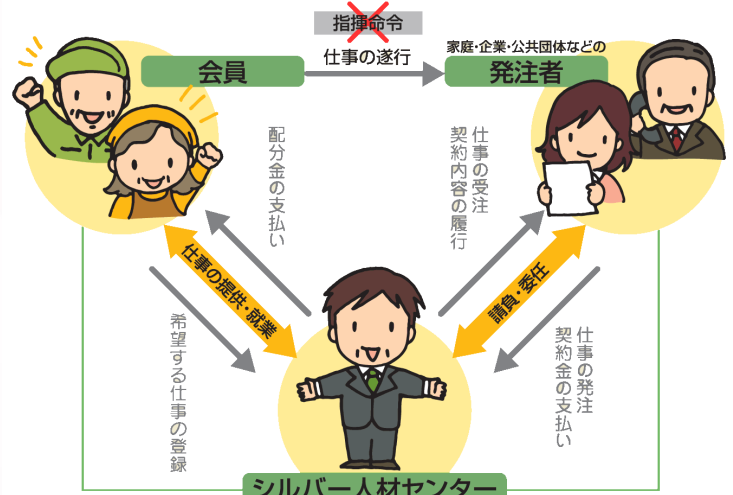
指揮命令
仕事の遂行

会員

家庭・企業・公共団体などの
発注者

配分金の支払い

仕事の受注
契約内容の履行

仕事の提供・就業

請負・委任

希望する仕事の登録

仕事の発注
契約金の支払い

シルバー人材センター